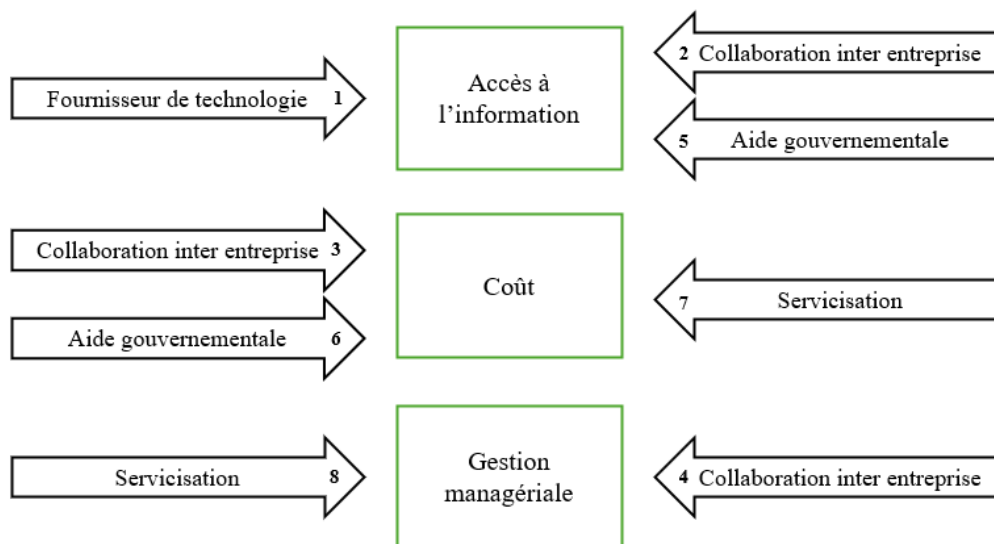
Fournisseur de technologie 1

Accès à l'information

2 Collaboration inter entreprise

5 Aide gouvernementale

Collaboration inter entreprise 3

Aide gouvernementale 6

Coût

7 Servicisation

Servicisation 8

Gestion managériale

4 Collaboration inter entreprise